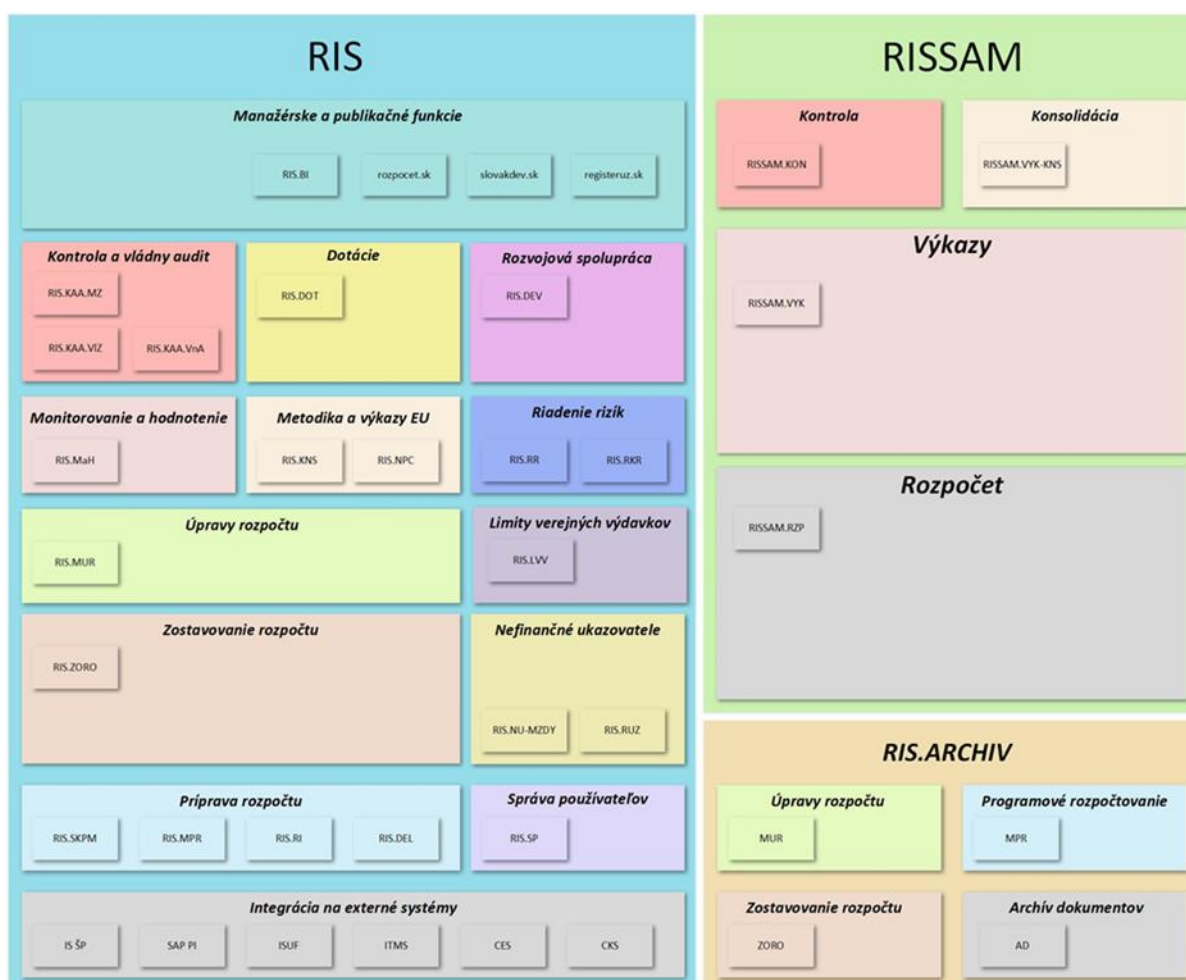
RIS

Manažérske a publikačné funkcie

RIS.BI

rozpocet.sk

slovakdev.sk

registeruz.sk

Kontrola a vládny audit

RIS.KAA.MZ

RIS.KAA.VIZ

RIS.KAA.VnA

Dotácie

RIS.DOT

Rozvojová spolupráca

RIS.DEV

Monitorovanie a hodnotenie

RIS.MaH

Metodika a výkazy EU

RIS.KNS

RIS.NPC

Riadenie rizík

RIS.RR

RIS.RKR

Úpravy rozpočtu

RIS.MUR

Limity verejných výdavkov

RIS.LVV

Zostavovanie rozpočtu

RIS.ZORO

Nefinančné ukazovatele

RIS.NU-MZDY

RIS.RUZ

Príprava rozpočtu

RIS.SKPM

RIS.MPR

RIS.RI

RIS.DEL

Správa používateľov

RIS.SP

Integrácia na externé systémy

IS ŠP

SAP PI

ISUF

ITMS

CES

CKS

RISSAM

Kontrola

RISSAM.KON

Konsolidácia

RISSAM.VYK-KNS

Výkazy

RISSAM.VYK

Rozpočet

RISSAM.RZP

RIS.ARCHIV

Úpravy rozpočtu

MUR

Programové rozpočtovanie

MPR

Zostavovanie rozpočtu

ZORO

Archív dokumentov

AD